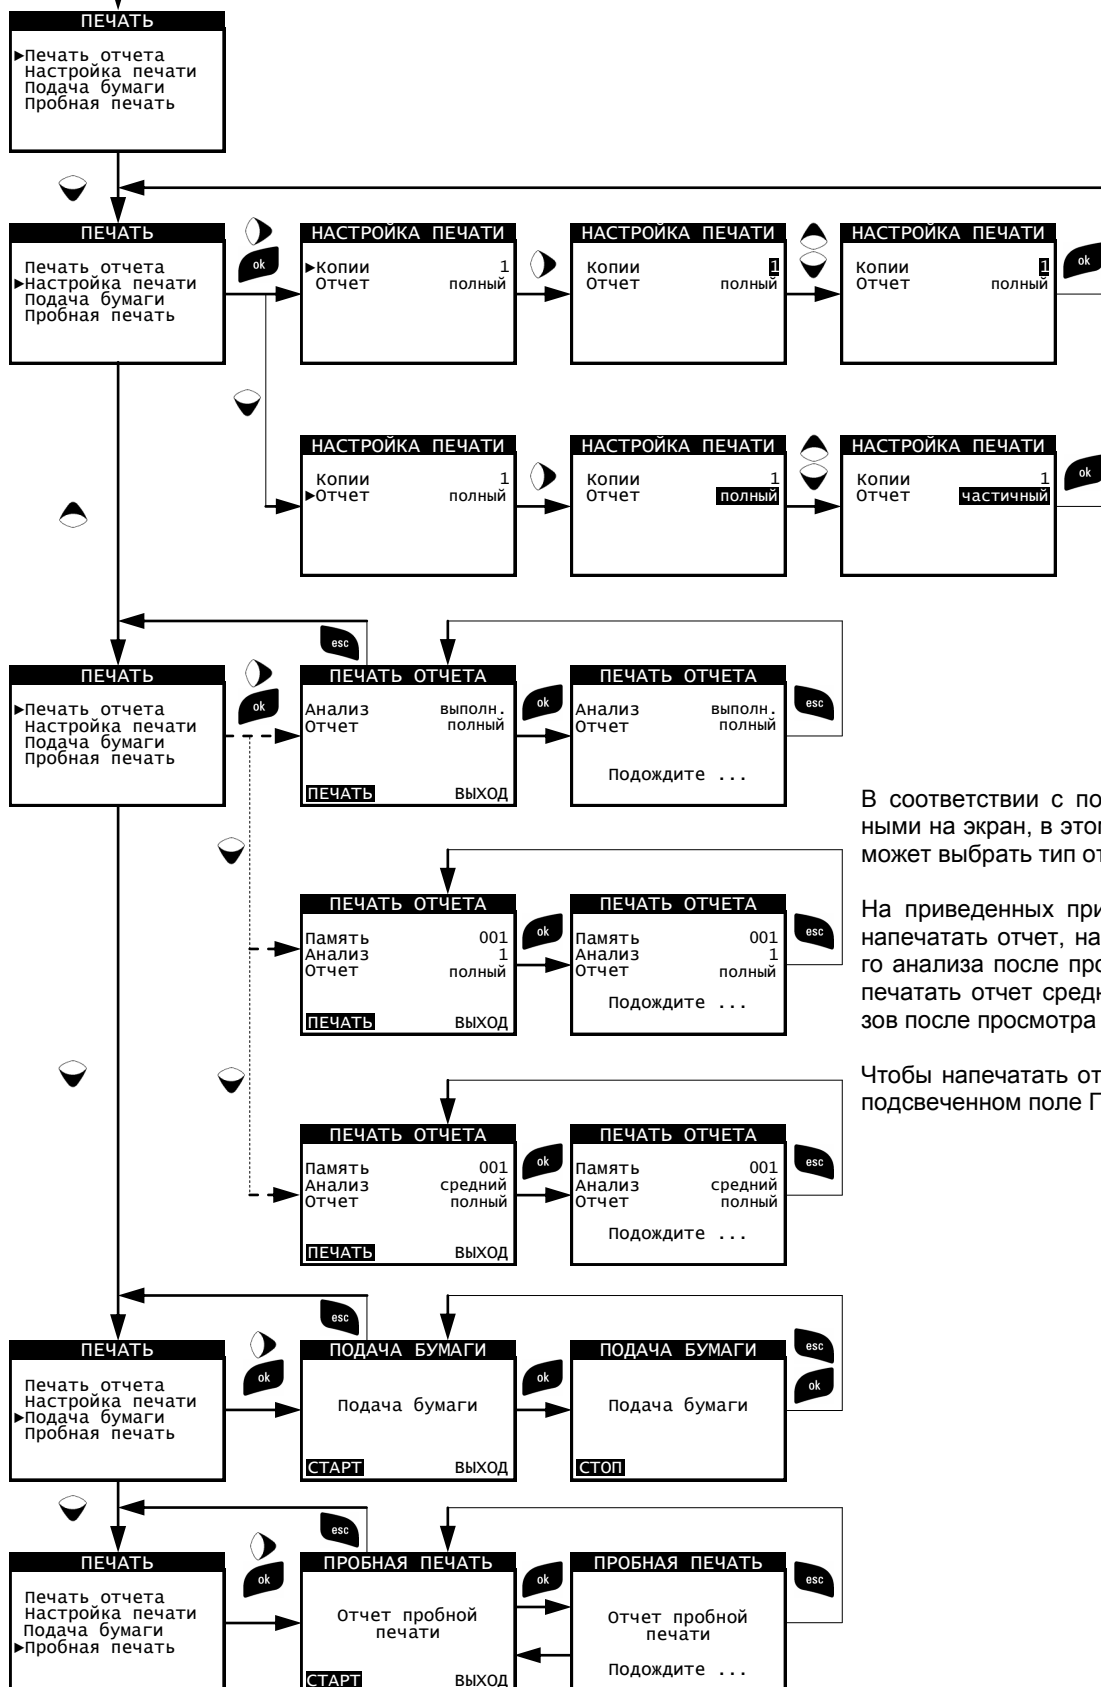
ПЕЧАТЬ
►Печать отчета
Настройка печати
Подача бумаги
Пробная печать

ПЕЧАТЬ
Печать отчета
►Настройка печати
Подача бумаги
Пробная печать

ok

НАСТРОЙКА ПЕЧАТИ
►Копии 1
Отчет полный

НАСТРОЙКА ПЕЧАТИ
Копии 1
Отчет полный

НАСТРОЙКА ПЕЧАТИ
Копии 1
Отчет полный

ok

НАСТРОЙКА ПЕЧАТИ
Копии 1
►Отчет полный

НАСТРОЙКА ПЕЧАТИ
Копии 1
Отчет полный

НАСТРОЙКА ПЕЧАТИ
Копии 1
Отчет частичный

ok

esc

ПЕЧАТЬ
►Печать отчета
Настройка печати
Подача бумаги
Пробная печать

ok

ПЕЧАТЬ ОТЧЕТА
Анализ выполн.
Отчет полный
ПЕЧАТЬ ВЫХОД

ok

ПЕЧАТЬ ОТЧЕТА
Анализ выполн.
Отчет полный
Подождите ...

esc

В соответствии с по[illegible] ными на экран, в это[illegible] может выбрать тип от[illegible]

На приведенных при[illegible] напечатать отчет, на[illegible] го анализа после про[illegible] печатать отчет средн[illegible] зов после просмотра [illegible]

Чтобы напечатать от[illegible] подсвеченном поле П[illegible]

ПЕЧАТЬ ОТЧЕТА
Память 001
Анализ 1
Отчет полный
ПЕЧАТЬ ВЫХОД

ok

ПЕЧАТЬ ОТЧЕТА
Память 001
Анализ 1
Отчет полный
Подождите ...

esc

ПЕЧАТЬ ОТЧЕТА
Память 001
Анализ средний
Отчет полный
ПЕЧАТЬ ВЫХОД

ok

ПЕЧАТЬ ОТЧЕТА
Память 001
Анализ средний
Отчет полный
Подождите ...

esc

esc

ПЕЧАТЬ
Печать отчета
Настройка печати
►Подача бумаги
Пробная печать

ok

ПОДАЧА БУМАГИ
Подача бумаги
СТАРТ ВЫХОД

ok

ПОДАЧА БУМАГИ
Подача бумаги
СТОП

esc
ok

esc

ПЕЧАТЬ
Печать отчета
Настройка печати
Подача бумаги
►Пробная печать

ok

ПРОБНАЯ ПЕЧАТЬ
Отчет пробной печати
СТАРТ ВЫХОД

ok

ПРОБНАЯ ПЕЧАТЬ
Отчет пробной печати
Подождите ...

esc